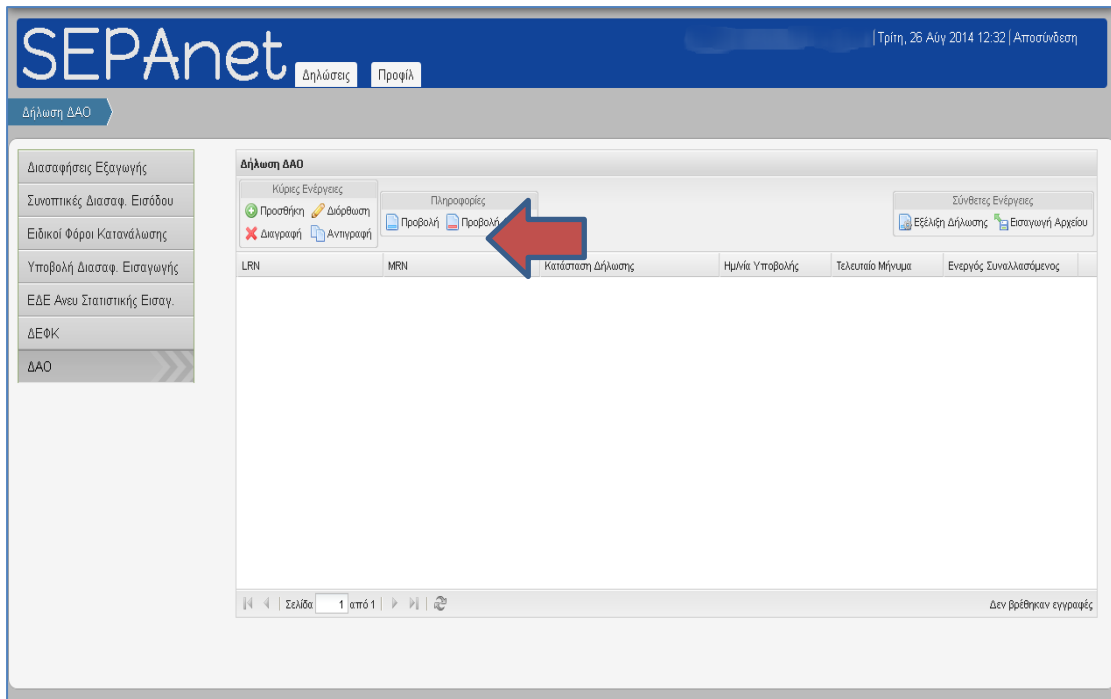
SEPAnet Δηλώσεις Προφίλ

| Τρίτη, 26 Αύγ 2014 12:32 | Αποσύνδεση

Δήλωση ΔΑΟ

Διασαφήσεις Εξαγωγής
Συνοπτικές Διασαφ. Εισόδου
Ειδικοί Φόροι Κατανάλωσης
Υποβολή Διασαφ. Εισαγωγής
ΕΔΕ Ανευ Στατιστικής Εισαγ.
ΔΕΦΚ
ΔΑΟ

Δήλωση ΔΑΟ

Κύριες Ενέργειες
Προσθήκη Διόρθωση
Διαγραφή Αντιγραφή

Πληροφορίες
Προβολή Προβολή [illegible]

Σύνθετες Ενέργειες
Εξέλιξη Δήλωσης Εισαγωγή Αρχείου

| LRN | MRN | Κατάσταση Δήλωσης | Ημ/νία Υποβολής | Τελευταίο Μήνυμα | Ενεργός Συναλλασόμενος |
|---|---|---|---|---|---|

Σελίδα 1 από 1

Δεν βρέθηκαν εγγραφές